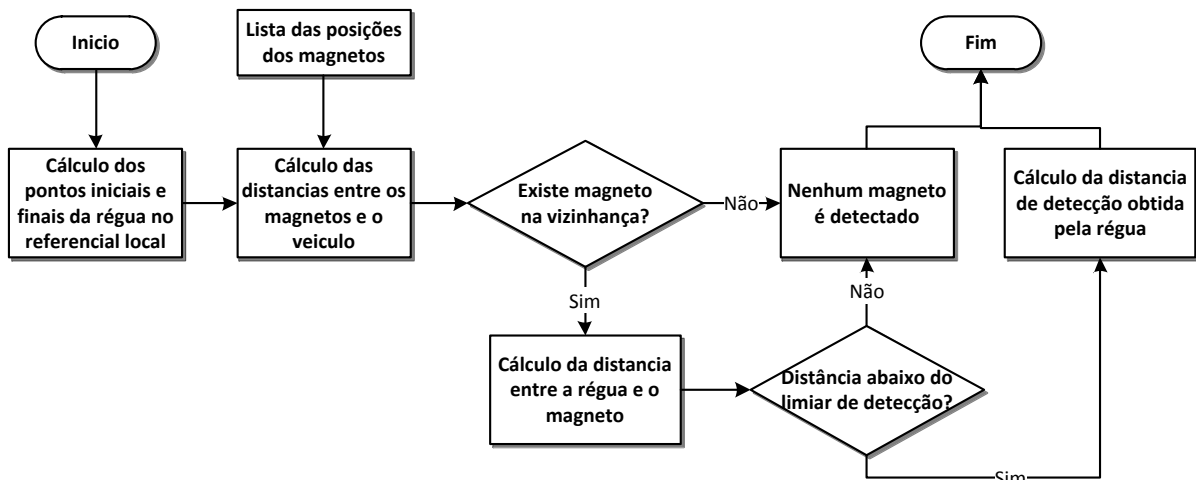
Inicio

Lista das posições dos magnetos

Fim

Cálculo dos pontos iniciais e finais da régua no referencial local

Cálculo das distancias entre os magnetos e o veiculo

Existe magneto na vizinhança?

Não

Nenhum magneto é detectado

Cálculo da distancia de detecção obtida pela régua

Sim

Não

Cálculo da distancia entre a régua e o magneto

Distância abaixo do limiar de detecção?

Sim